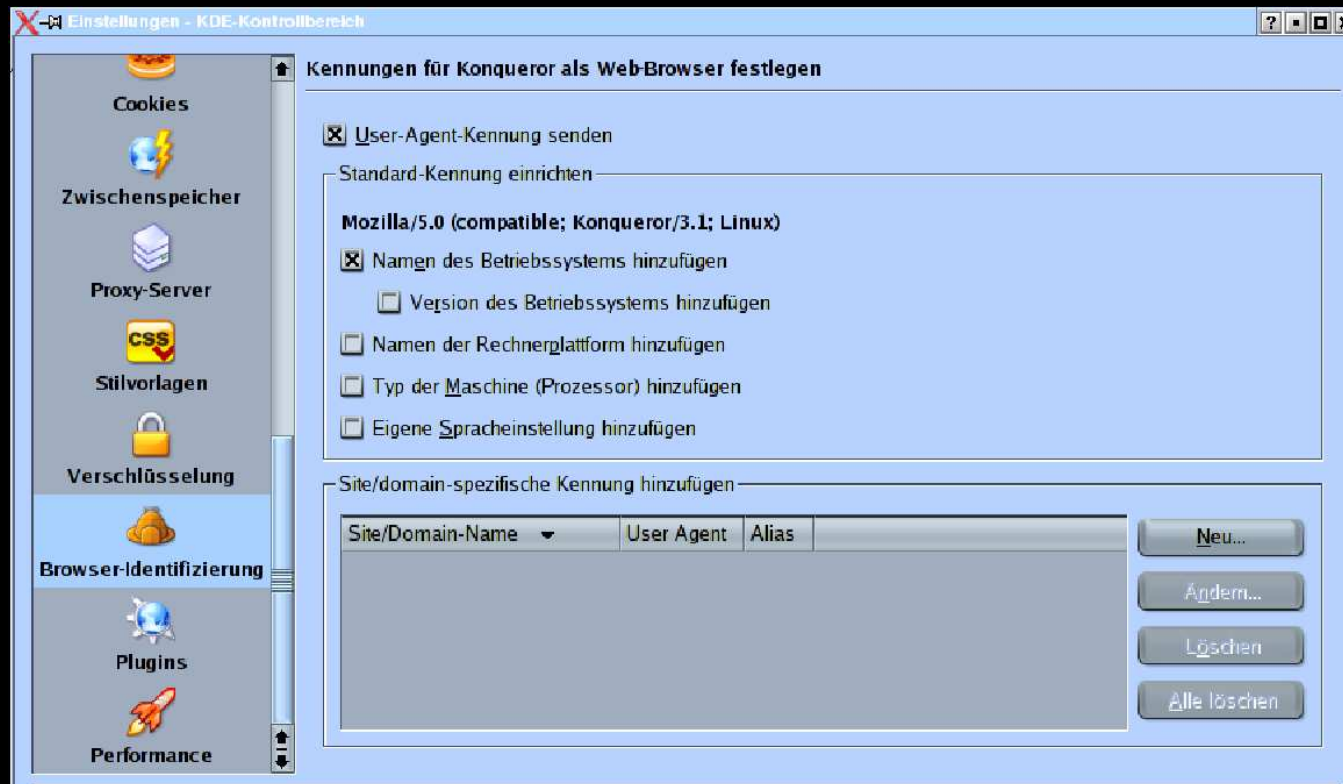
Einstellungen - KDE-Kontrollbereich

Cookies
Zwischenspeicher
Proxy-Server
Stilvorlagen
Verschlüsselung
Browser-Identifizierung
Plugins
Performance

Kennungen für Konqueror als Web-Browser festlegen

User-Agent-Kennung senden

Standard-Kennung einrichten

Mozilla/5.0 (compatible; Konqueror/3.1; Linux)

Namen des Betriebssystems hinzufügen

Version des Betriebssystems hinzufügen

Namen der Rechnerplattform hinzufügen

Typ der Maschine (Prozessor) hinzufügen

Eigene Spracheinstellung hinzufügen

Site/domain-spezifische Kennung hinzufügen

| Site/Domain-Name | User Agent | Alias |
|---|---|---|

Neu...
Ändern...
Löschen
Alle löschen